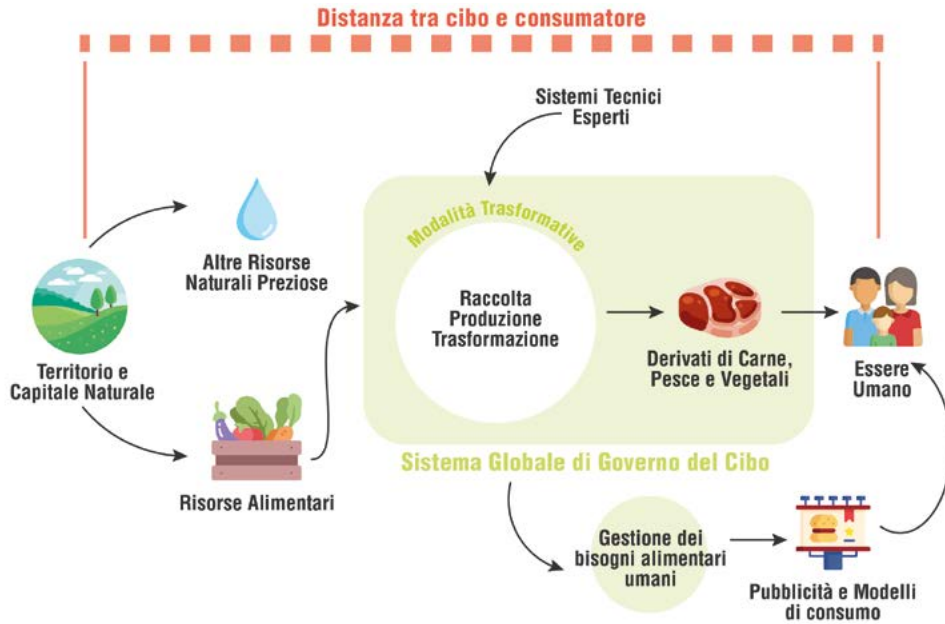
Distanza tra cibo e consumatore

Sistemi Tecnici Esperti

Modalità Trasformative

Altre Risorse Naturali Preziose

Raccolta Produzione Trasformazione

Derivati di Carne, Pesce e Vegetali

Essere Umano

Territorio e Capitale Naturale

Risorse Alimentari

Sistema Globale di Governo del Cibo

Gestione dei bisogni alimentari umani

Pubblicità e Modelli di consumo